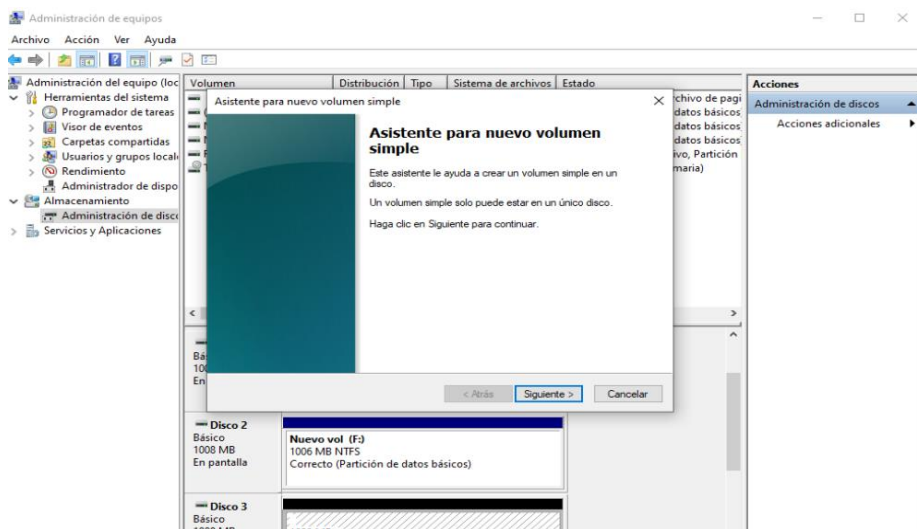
Administración de equipos

Archivo Acción Ver Ayuda

Administración del equipo (loc
Herramientas del sistema
Programador de tareas
Visor de eventos
Carpetas compartidas
Usuarios y grupos locale
Rendimiento
Administrador de dispo
Almacenamiento
Administración de disco
Servicios y Aplicaciones

| Volumen | Distribución | Tipo | Sistema de archivos | Estado |
|---|---|---|---|---|

chivo de pagi
datos básicos
datos básicos
datos básicos
ivo, Partición
maria)

Acciones
Administración de discos
Acciones adicionales

Asistente para nuevo volumen simple

Asistente para nuevo volumen simple

Este asistente le ayuda a crear un volumen simple en un disco.

Un volumen simple solo puede estar en un único disco.

Haga clic en Siguiente para continuar.

< Atrás Siguiente > Cancelar

Bás
100
En

Disco 2
Básico
1008 MB
En pantalla

Nuevo vol (F:)
1006 MB NTFS
Correcto (Partición de datos básicos)

Disco 3
Básico
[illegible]